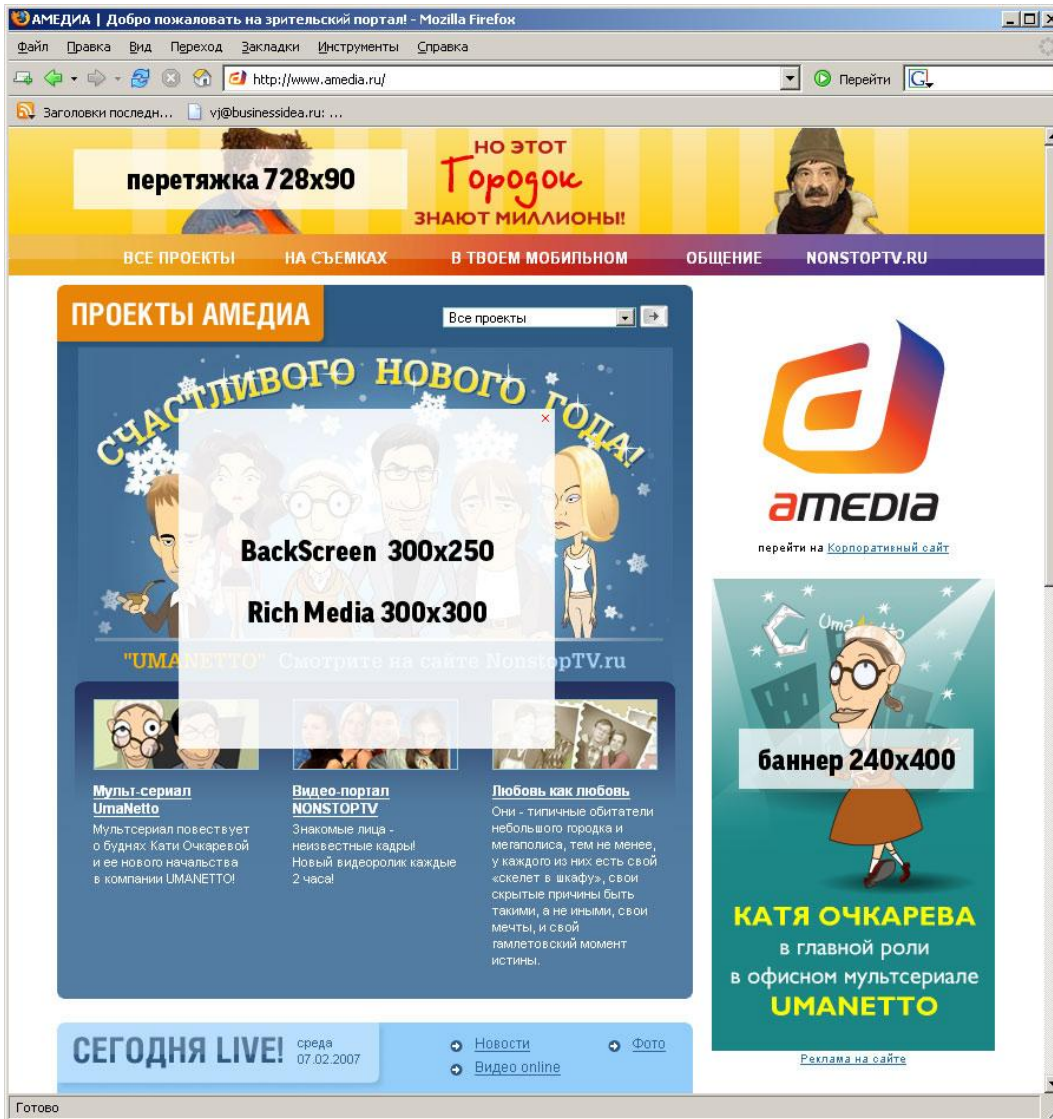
АМЕДИА | Добро пожаловать на зрительский портал! - Mozilla Firefox

Файл Правка Вид Переход Закладки Инструменты Справка

http://www.amedia.ru/

Перейти

Заголовки последн... vj@businessidea.ru: ...

перетяжка 728x90

НО ЭТОТ Городок ЗНАЮТ МИЛЛИОНЫ!

ВСЕ ПРОЕКТЫ НА СЪЕМКАХ В ТВОЕМ МОБИЛЬНОМ ОБЩЕНИЕ NONSTOPTV.RU

ПРОЕКТЫ АМЕДИА

Все проекты

СЧАСТЛИВОГО НОВОГО ГОДА!

BackScreen 300x250

Rich Media 300x300

"UMANETTO" Смотрите на сайте NonstopTV.ru

Мульт-сериал UmaNetto
Мультсериал повествует о буднях Кати Очкаревой и ее нового начальства в компании UMANETTO!

Видео-портал NONSTOPTV
Знакомые лица - неизвестные кадры! Новый видеоролик каждые 2 часа!

Любовь как любовь
Они - типичные обитатели небольшого городка и мегаполиса, тем не менее, у каждого из них есть свой «скелет в шкафу», свои скрытые причины быть такими, а не иными, свои мечты, и свой гамлетовский момент истины.

amedia

перейти на Корпоративный сайт

Umanetto

баннер 240x400

КАТЯ ОЧКАРЕВА в главной роли в офисном мультсериале UMANETTO

Реклама на сайте

СЕГОДНЯ LIVE! среда 07.02.2007

Новости
Видео online
Фото

Готово